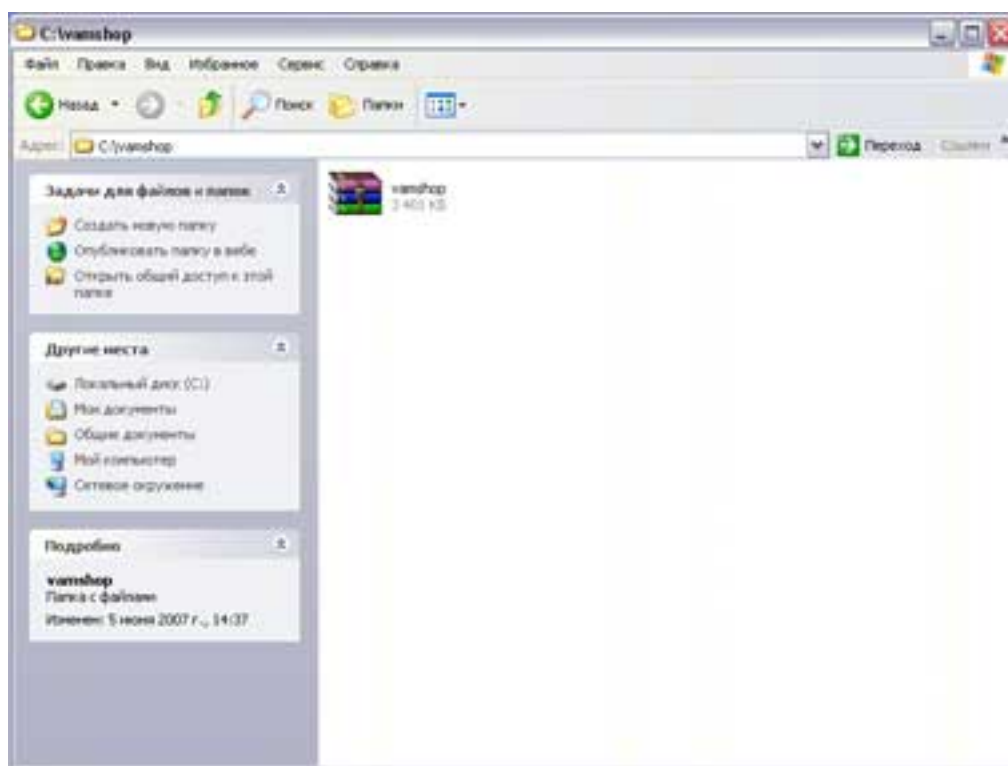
C:\vamshop

Файл Правка Вид Избранное Сервис Справка

Назад Поиск Папки

Адрес C:\vamshop

Переход Ссылки

Задачи для файлов и папок

Создать новую папку

Опубликовать папку в вебе

Открыть общий доступ к этой папке

Другие места

Локальный диск (C:)

Мои документы

Общие документы

Мой компьютер

Сетевое окружение

Подробно

vamshop
Папка с файлами
Изменен: 5 июня 2007 г., 14:37

vamshop
2 401 КБ